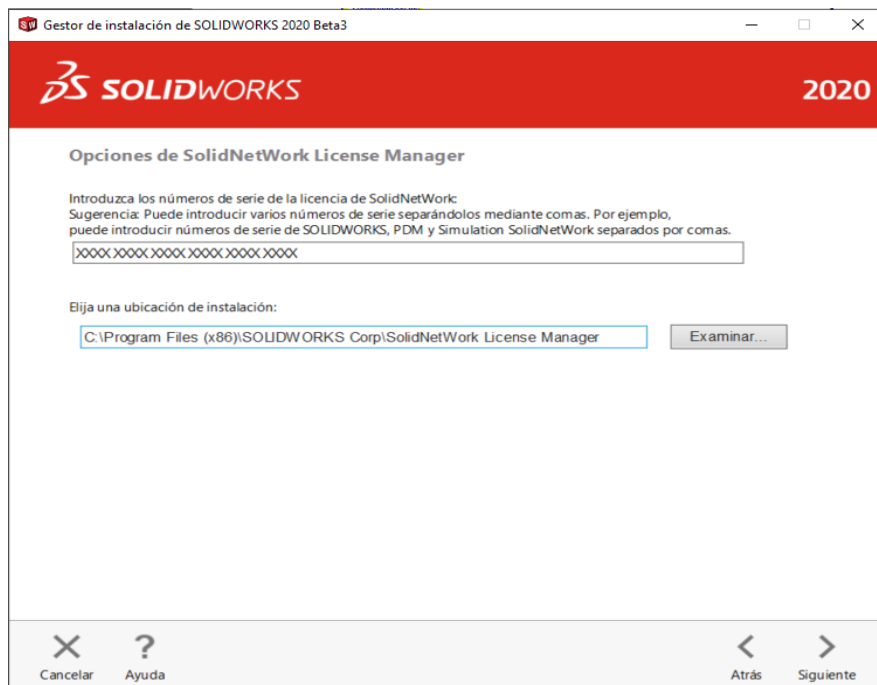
Gestor de instalación de SOLIDWORKS 2020 Beta3

SOLIDWORKS 2020

Opciones de SolidNetWork License Manager

Introduzca los números de serie de la licencia de SolidNetWork:
Sugerencia: Puede introducir varios números de serie separándolos mediante comas. Por ejemplo, puede introducir números de serie de SOLIDWORKS, PDM y Simulation SolidNetWork separados por comas.

XXXX XXXX XXXX XXXX XXXX XXXX

Elija una ubicación de instalación:

C:\Program Files (x86)\SOLIDWORKS Corp\SolidNetWork License Manager

Examinar...

Cancelar Ayuda Atrás Siguiente